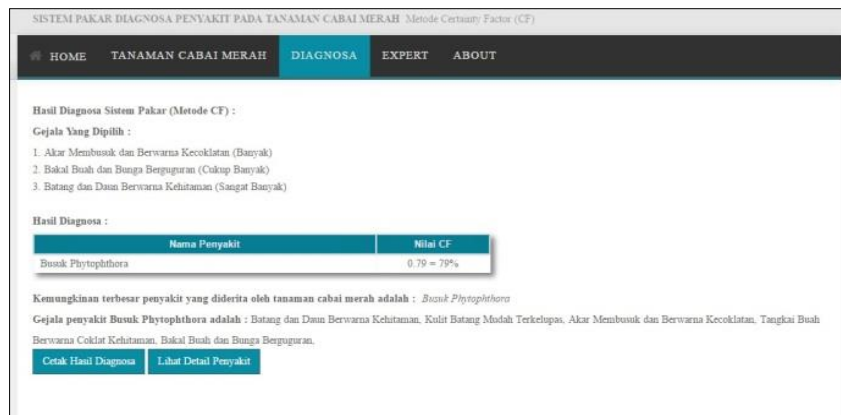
SISTEM PAKAR DIAGNOSA PENYAKIT PADA TANAMAN CABAI MERAH Metode Certainty Factor (CF)

HOME TANAMAN CABAI MERAH DIAGNOSA EXPERT ABOUT

Hasil Diagnosa Sistem Pakar (Metode CF) :

Gejala Yang Dipilih :

1. Akar Membusuk dan Berwarna Kecoklatan (Banyak)
2. Bakal Buah dan Bunga Berguguran (Cukup Banyak)
3. Batang dan Daun Berwarna Kehitaman (Sangat Banyak)

Hasil Diagnosa :

| Nama Penyakit | Nilai CF |
|---|---|
| Busuk Phytophthora | 0.79 = 79% |

Kemungkinan terbesar penyakit yang diderita oleh tanaman cabai merah adalah : Busuk Phytophthora

Gejala penyakit Busuk Phytophthora adalah : Batang dan Daun Berwarna Kehitaman, Kulit Batang Mudah Terkelupas, Akar Membusuk dan Berwarna Kecoklatan, Tangkai Buah Berwarna Coklat Kehitaman, Bakal Buah dan Bunga Berguguran,

Cetak Hasil Diagnosa Lihat Detail Penyakit